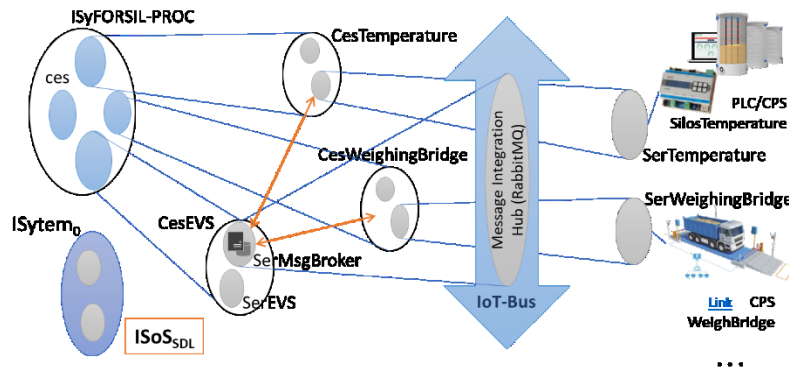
ISyFORSIL-PROC

ces

CesTemperature

Message Integration Hub (RabbitMQ)

PLC/CPS SilosTemperature

SerTemperature

CesWeighingBridge

SerWeighingBridge

ISytem$_0$

CesEVS

SerMsgBroker

SerEVS

ISoS$_{SDL}$

IoT-Bus

Link CPS WeighBridge

...